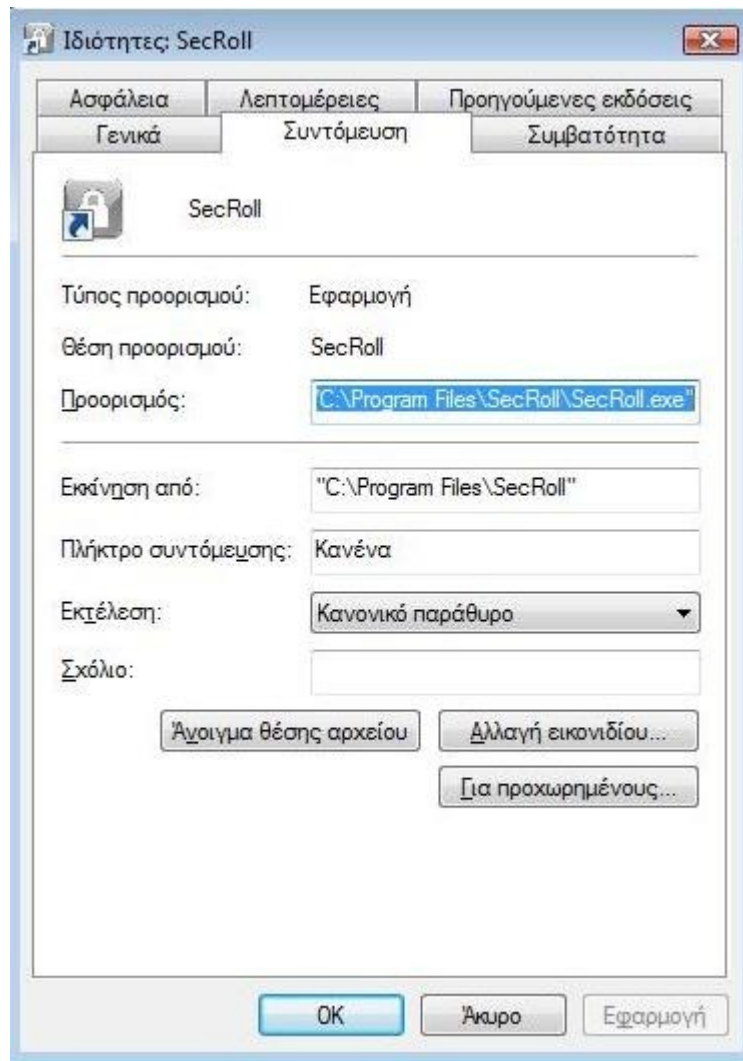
Ιδιότητες: SecRoll

Ασφάλεια
Λεπτομέρειες
Προηγούμενες εκδόσεις
Γενικά
Συντόμευση
Συμβατότητα

SecRoll

Τύπος προορισμού: Εφαρμογή

Θέση προορισμού: SecRoll

Προορισμός: "C:\Program Files\SecRoll\SecRoll.exe"

Εκκίνηση από: "C:\Program Files\SecRoll"

Πλήκτρο συντόμευσης: Κανένα

Εκτέλεση: Κανονικό παράθυρο

Σχόλιο:

Άνοιγμα θέσης αρχείου
Αλλαγή εικονιδίου...
Για προχωρημένους...

OK
Άκυρο
Εφαρμογή